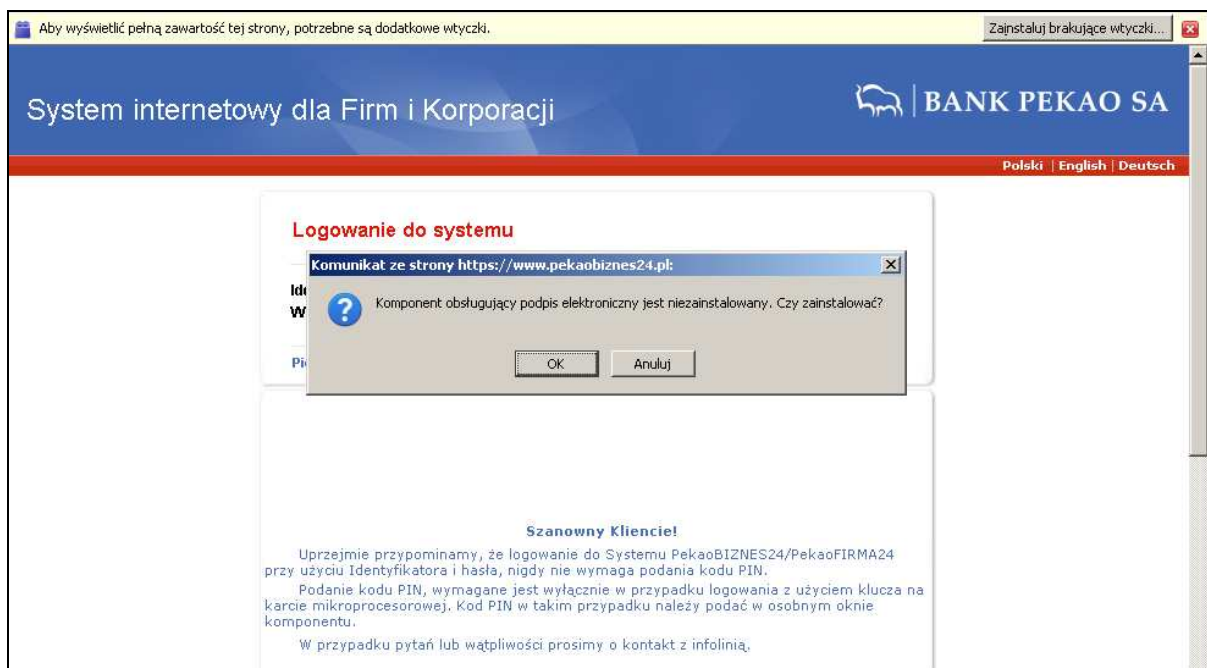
Aby wyświetlić pełną zawartość tej strony, potrzebne są dodatkowe wtyczki.

Zainstaluj brakujące wtyczki...

System internetowy dla Firm i Korporacji

BANK PEKAO SA

Polski | English | Deutsch

Logowanie do systemu

Id

W

Pi

Komunikat ze strony https://www.pekaobiznes24.pl:

Komponent obsługujący podpis elektroniczny jest niezainstalowany. Czy zainstalować?

OK

Anuluj

Szanowny Kliencie!

Uprzejmie przypominamy, że logowanie do Systemu PekaoBIZNES24/PekaoFIRMA24 przy użyciu Identyfikatora i hasła, nigdy nie wymaga podania kodu PIN.

Podanie kodu PIN, wymagane jest wyłącznie w przypadku logowania z użyciem klucza na karcie mikroprocesorowej. Kod PIN w takim przypadku należy podać w osobnym oknie komponentu.

W przypadku pytań lub wątpliwości prosimy o kontakt z infolinią.